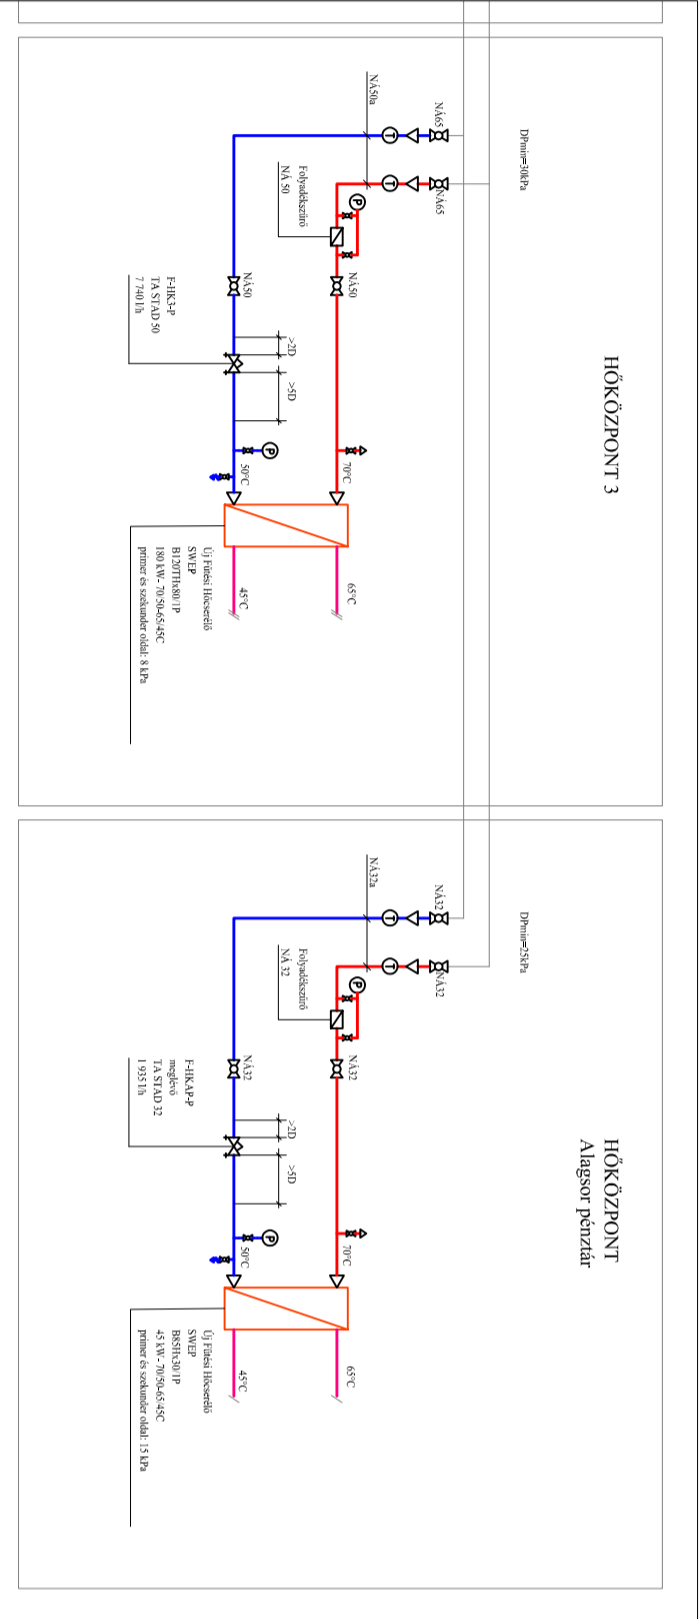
HŐKÖZPONT 3

DPmin=30kPa

NÁ50a

NÁ65

NÁ65

T

T

P

Folyadékszűrő
NÁ 50

NÁ50

NÁ50

F-HK3-P
TA STAD 50
7 740 l/h

>2D

>5D

P

70°C

50°C

65°C

45°C

Új Fűtési Hőcserélő
SWEP
B120THx80/1P
180 kW - 70/50-65/45C
primer és szekunder oldal: 8 kPa

HŐKÖZPONT
Alagsor pénztár

DPmin=25kPa

NÁ32a

NÁ32

NÁ32

T

T

P

Folyadékszűrő
NÁ 32

NÁ32

NÁ32

F-HKAP-P
meglévő
TA STAD 32
1 935 l/h

>2D

>5D

P

70°C

50°C

65°C

45°C

Új Fűtési Hőcserélő
SWEP
B8THx30/1P
45 kW - 70/50-65/45C
primer és szekunder oldal: 15 kPa